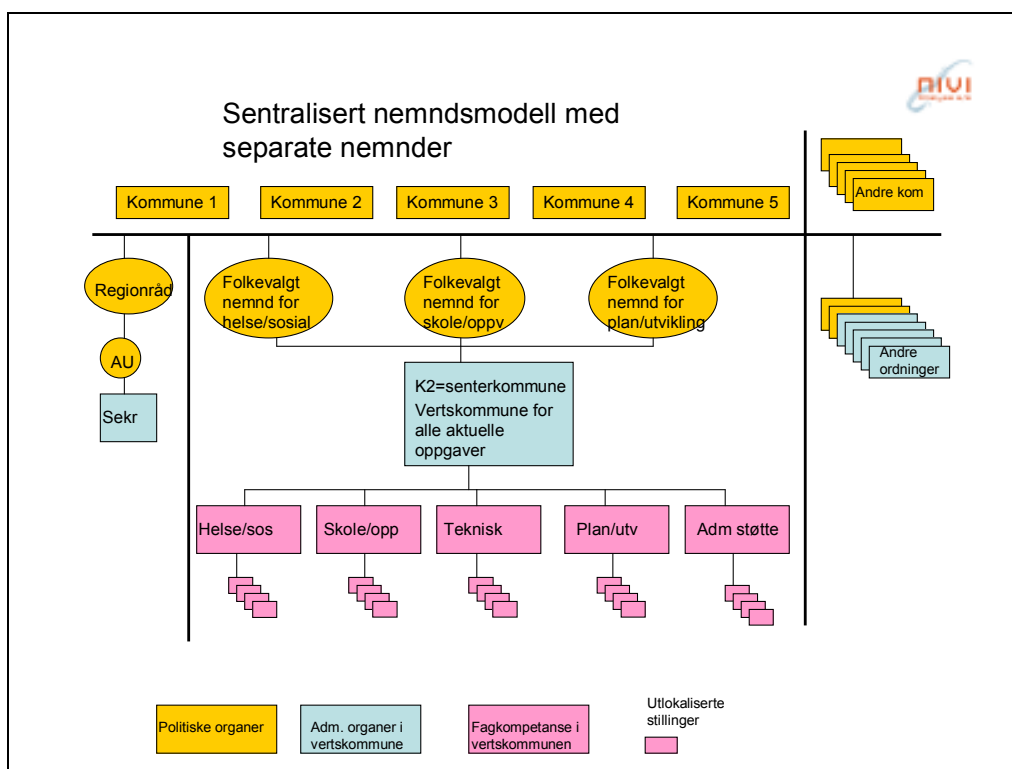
nivi

Sentralisert nemndsmodell med separate nemnder

Kommune 1

Kommune 2

Kommune 3

Kommune 4

Kommune 5

Andre kom

Regionråd

AU

Sekr

Folkevalgt nemnd for helse/sosial

Folkevalgt nemnd for skole/oppv

Folkevalgt nemnd for plan/utvikling

Andre ordninger

K2=senterkommune
Vertskommune for alle aktuelle oppgaver

Helse/sos

Skole/opp

Teknisk

Plan/utv

Adm støtte

Politiske organer

Adm. organer i vertskommune

Fagkompetanse i vertskommunen

Utlokaliserte stillinger